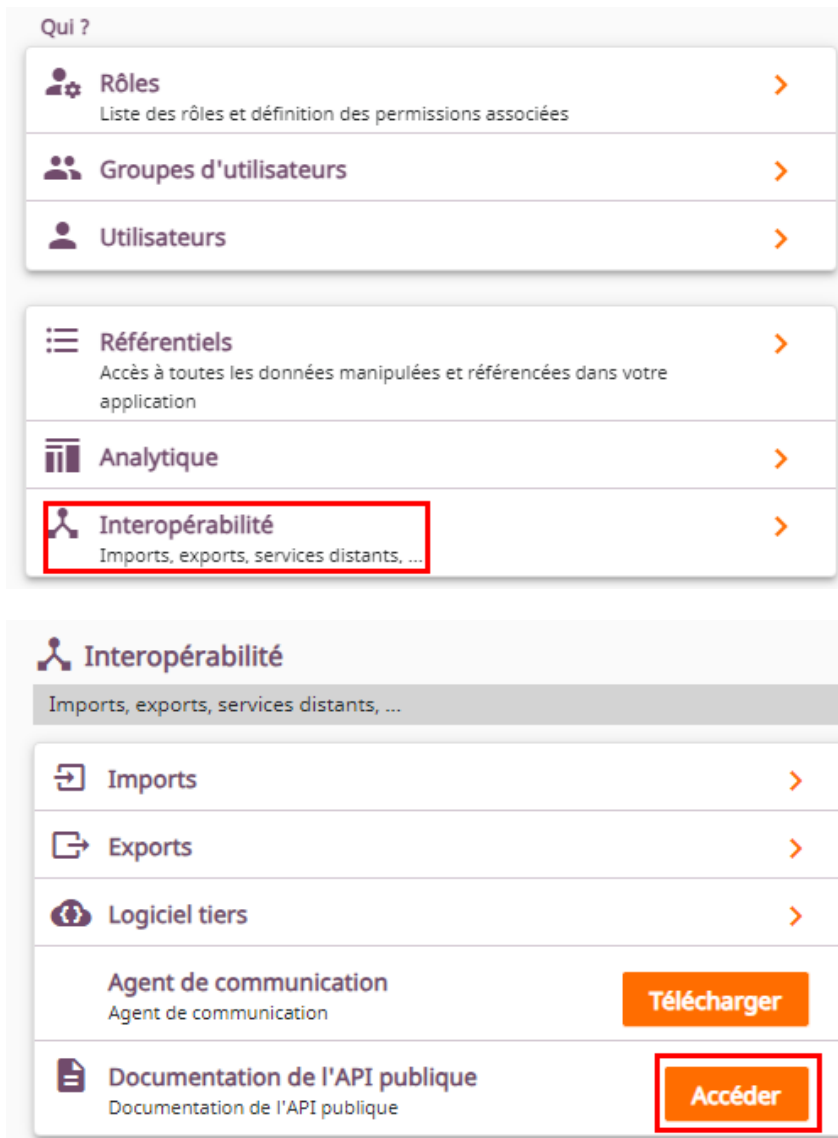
Qui ?

Rôles
Liste des rôles et définition des permissions associées

Groupes d'utilisateurs

Utilisateurs

Référentiels
Accès à toutes les données manipulées et référencées dans votre application

Analytique

Interopérabilité
Imports, exports, services distants, ...

Interopérabilité

Imports, exports, services distants, ...

Imports

Exports

Logiciel tiers

Agent de communication
Agent de communication

Télécharger

Documentation de l'API publique
Documentation de l'API publique

Accéder